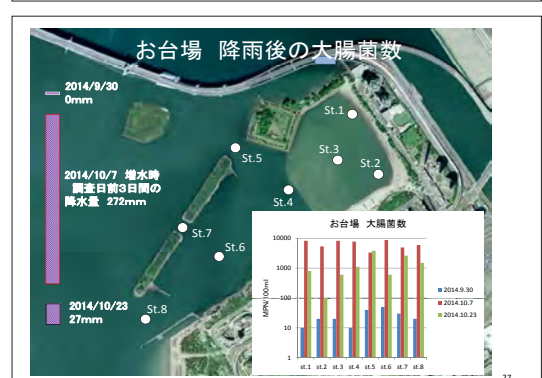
お台場 降雨後の大腸菌数

2014/9/30
0mm

2014/10/7 増水時
調査日前3日間の
降水量 272mm

2014/10/23
27mm

St.1
St.2
St.3
St.4
St.5
St.6
St.7
St.8

お台場 大腸菌数

10000
1000
100
10
1

MPN/100ml

st.1 st.2 st.3 st.4 st.5 st.6 st.7 st.8

2014.9.30
2014.10.7
2014.10.23

37